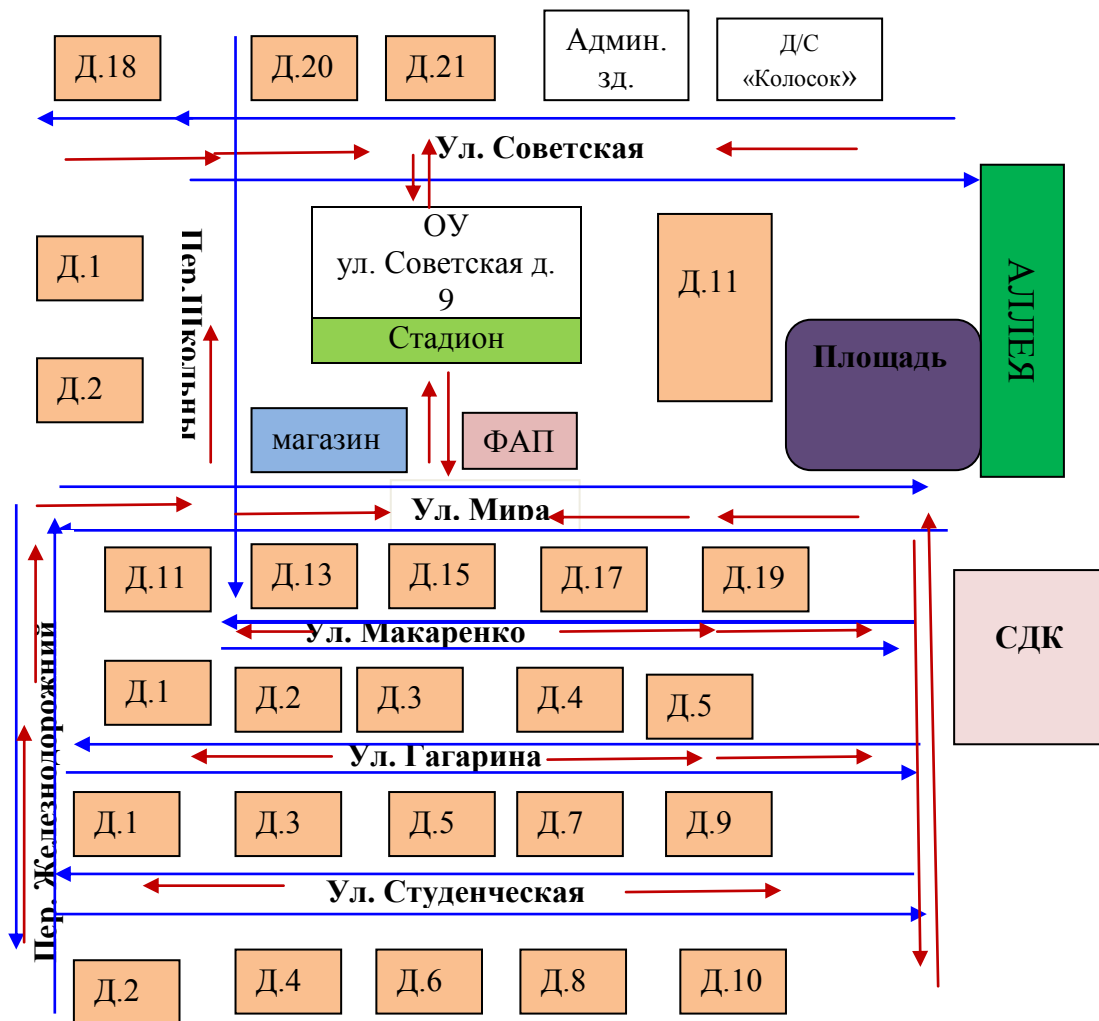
Д.18
Д.20
Д.21
Админ. зд.
Д/С «Колосок»
Ул. Советская
Д.1
Пер.Школьны
ОУ ул. Советская д. 9
Стадион
Д.11
АЛЛЕЯ
Площадь
Д.2
магазин
ФАП
Ул. Мира
Д.11
Д.13
Д.15
Д.17
Д.19
СДК
Ул. Макаренко
Д.1
Д.2
Д.3
Д.4
Д.5
Пер. Железнодорожний
Ул. Гагарина
Д.1
Д.3
Д.5
Д.7
Д.9
Ул. Студенческая
Д.2
Д.4
Д.6
Д.8
Д.10